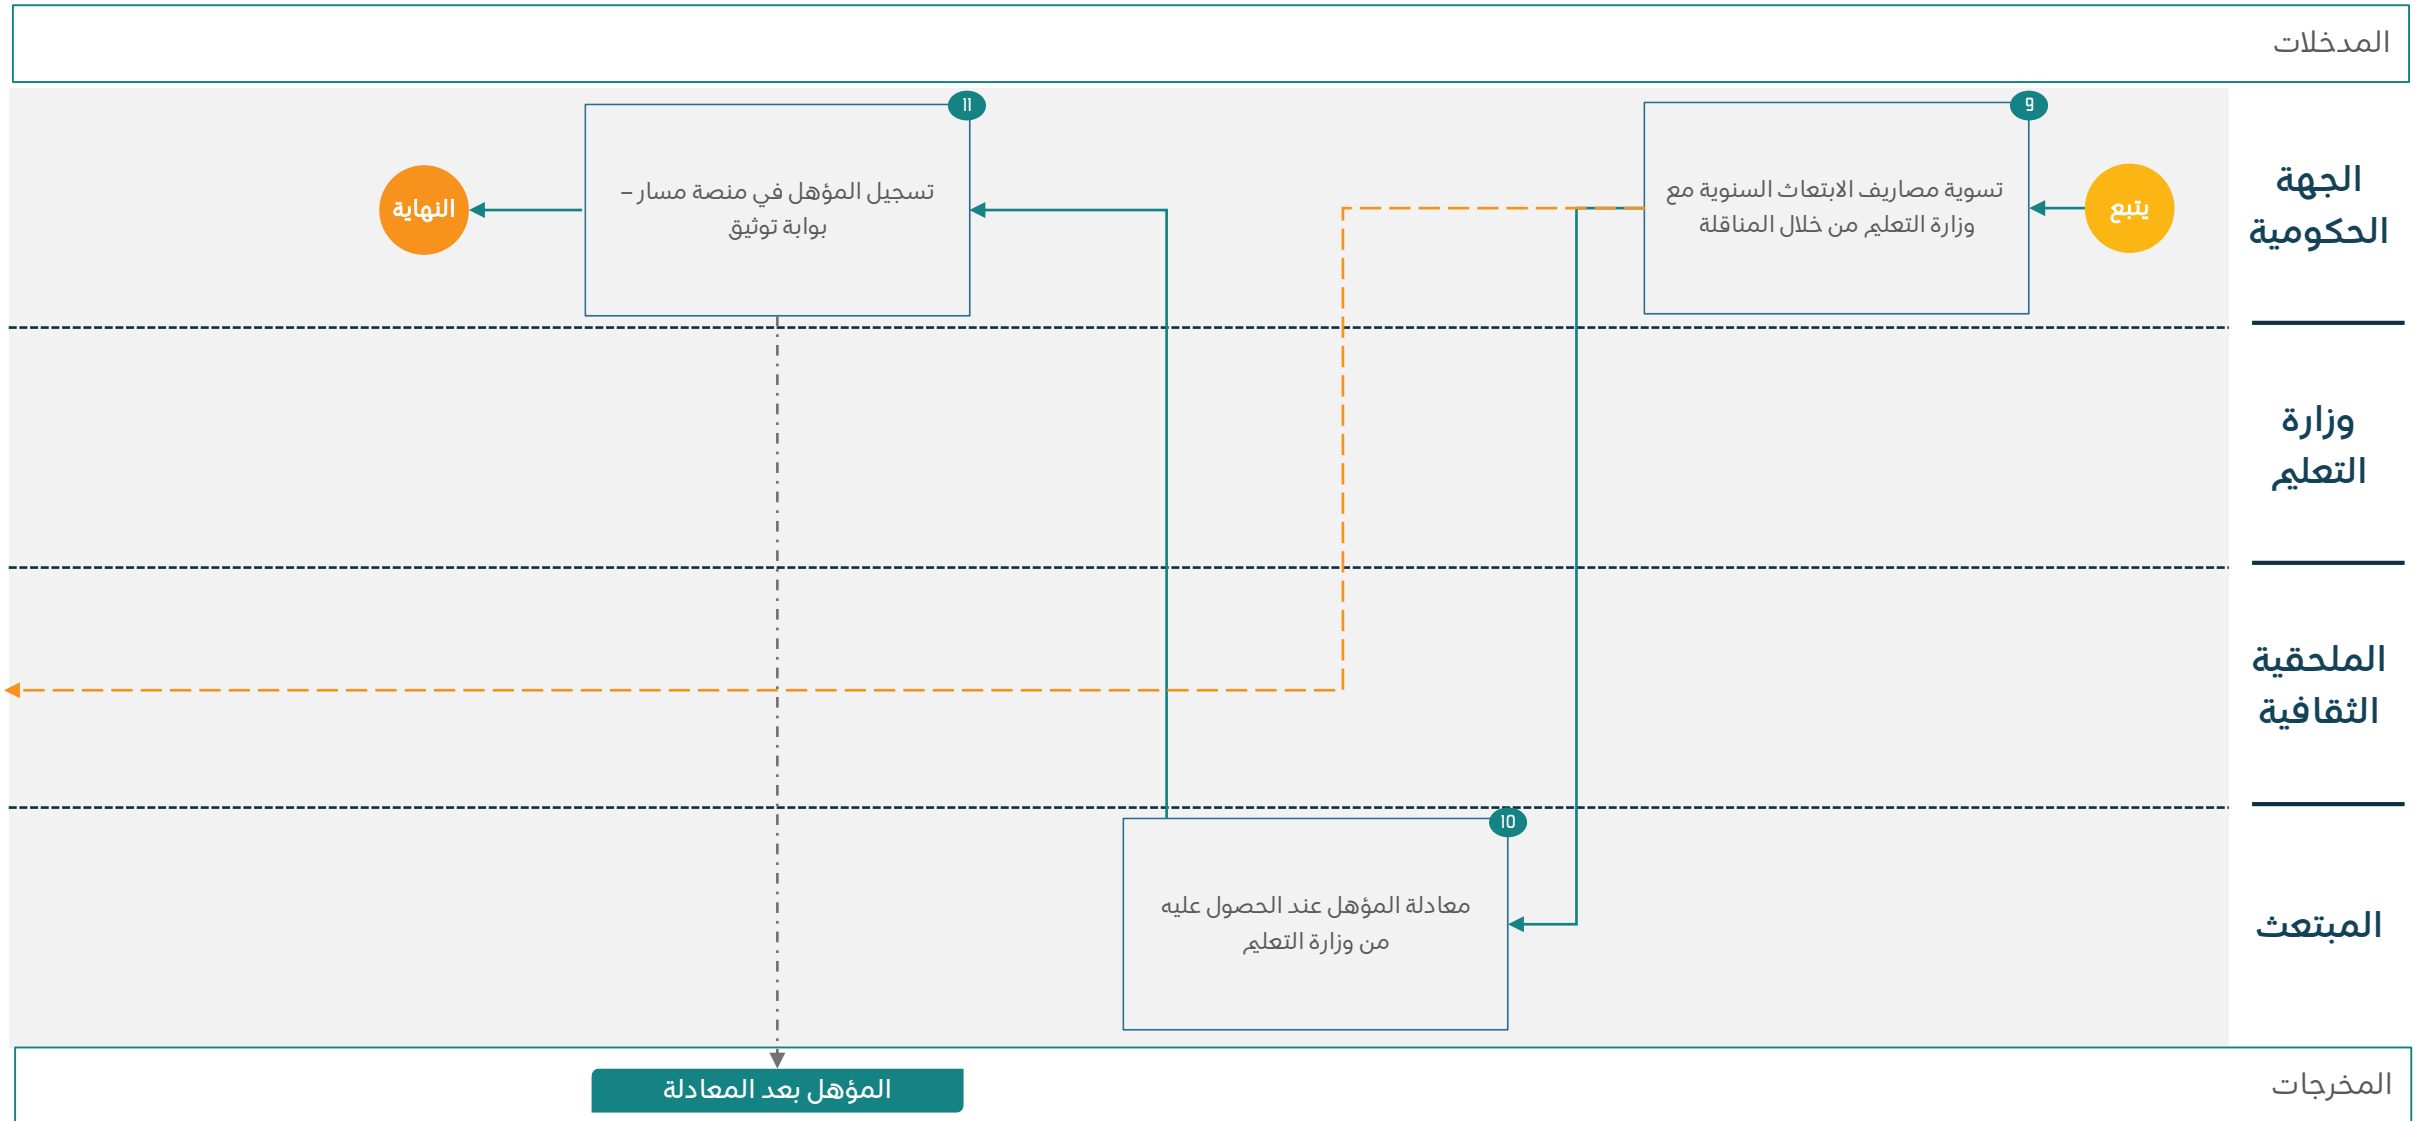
المدخلات

الجهة الحكومية

يتبع

9
تسوية مصاريف الابتعاث السنوية مع وزارة التعلم من خلال المناقلة

11
تسجيل المؤهل في منصة مسار – بوابة توثيق

النهاية

وزارة التعلم

الملحقية الثقافية

المبتعث

10
معادلة المؤهل عند الحصول عليه من وزارة التعلم

المخرجات

المؤهل بعد المعادلة